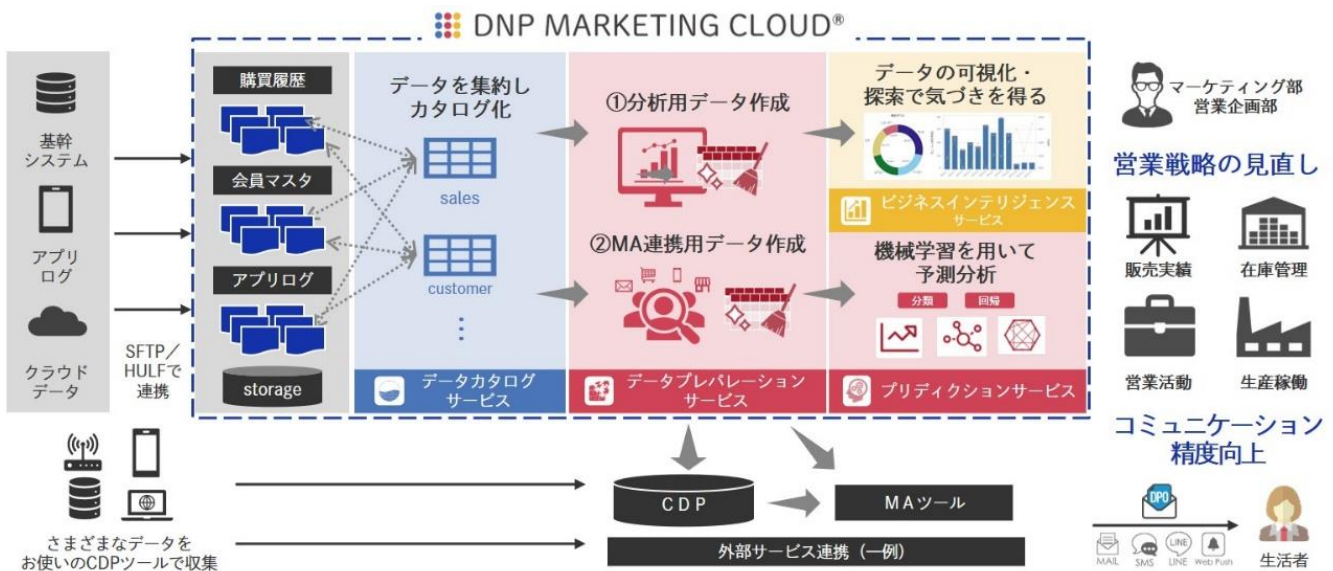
DNP MARKETING CLOUD®

基幹システム

アプリログ

クラウドデータ

SFTP／HULFで連携

購買履歴

会員マスタ

アプリログ

storage

データを集約しカタログ化

sales

customer

⋮

データカタログサービス

①分析用データ作成

②MA連携用データ作成

データプレパレーションサービス

データの可視化・探索で気づきを得る

ビジネスインテリジェンスサービス

機械学習を用いて予測分析

分類

回帰

プリディクションサービス

マーケティング部
営業企画部

営業戦略の見直し

販売実績

在庫管理

営業活動

生産稼働

コミュニケーション精度向上

DPO

MAIL SMS LINE Web Push

生活者

さまざまなデータをお使いのCDPツールで収集

CDP

MAツール

外部サービス連携（一例）